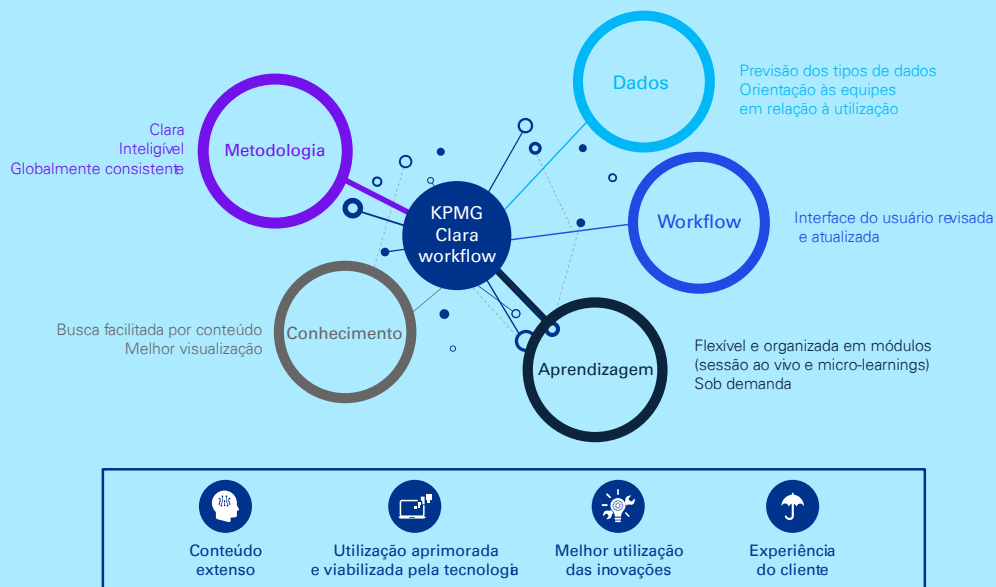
Dados

Previsão dos tipos de dados
Orientação às equipes
em relação à utilização

Clara
Inteligível
Globalmente consistente

Metodologia

KPMG
Clara
workflow

Workflow

Interface do usuário revisada
e atualizada

Busca facilitada por conteúdo
Melhor visualização

Conhecimento

Aprendizagem

Flexível e organizada em módulos
(sessão ao vivo e micro-learnings)
Sob demanda

Conteúdo extenso

Utilização aprimorada e viabilizada pela tecnologia

Melhor utilização das inovações

Experiência do cliente